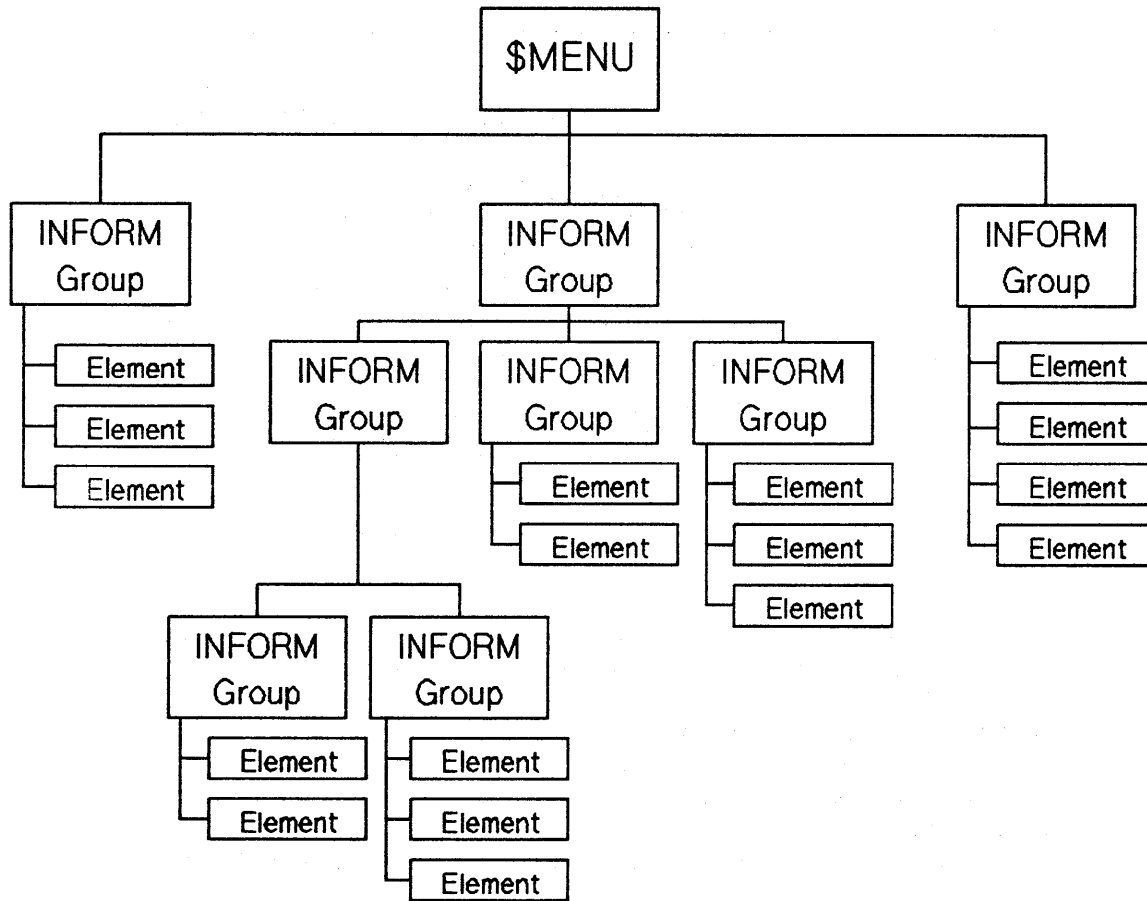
\$MENU

INFORM Group

Element

Element

Element

INFORM Group

INFORM Group

INFORM Group

Element

Element

Element

Element

INFORM Group

INFORM Group

Element

Element

Element

Element

Element

INFORM Group

Element

Element

Element

INFORM Group

Element

Element

Element

Element